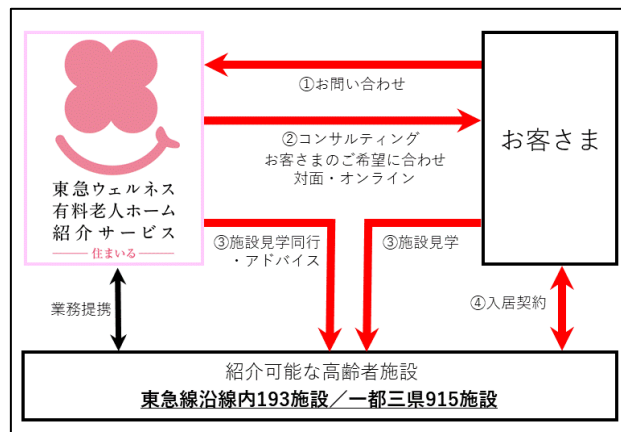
東急ウェルネス
有料老人ホーム
紹介サービス
住まいる

①お問い合わせ

②コンサルティング
お客さまのご希望に合わせ
対面・オンライン

お客さま

③施設見学同行
・アドバイス

③施設見学

業務提携

④入居契約

紹介可能な高齢者施設
東急線沿線内193施設／一都三県915施設